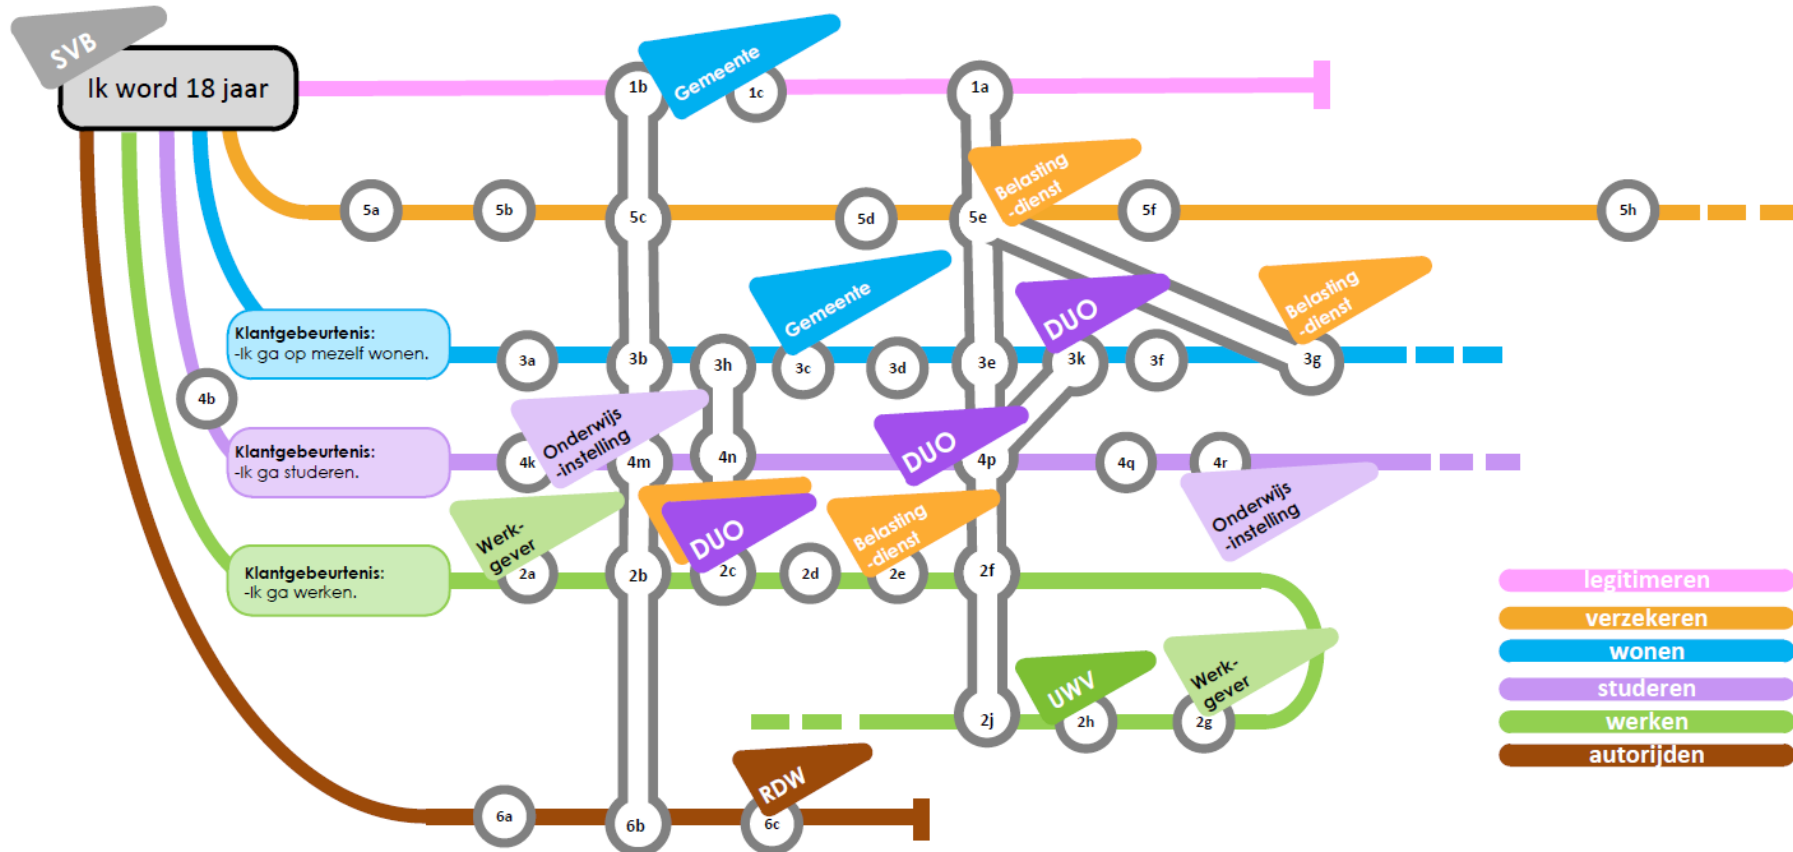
SVB

Ik word 18 jaar

1b
Gemeente
1c
1a

Belasting -dienst

5a
5b
5c
5d
5e
5f
5h

Gemeente
DUO
Belasting -dienst

Klantgebeurtenis:
-Ik ga op mezelf wonen.

3a
3b
3h
3c
3d
3e
3k
3f
3g

4b

Onderwijs -instelling
DUO

Klantgebeurtenis:
-Ik ga studeren.

4k
4m
4n
4p
4q
4r

Onderwijs -instelling

Werk-gever
DUO
Belasting -dienst

Klantgebeurtenis:
-Ik ga werken.

2a
2b
2c
2d
2e
2f

UWV
Werk-gever

2j
2h
2g

RDW

6a
6b
6c

legitimeren
verzekeren
wonen
studeren
werken
autorijden